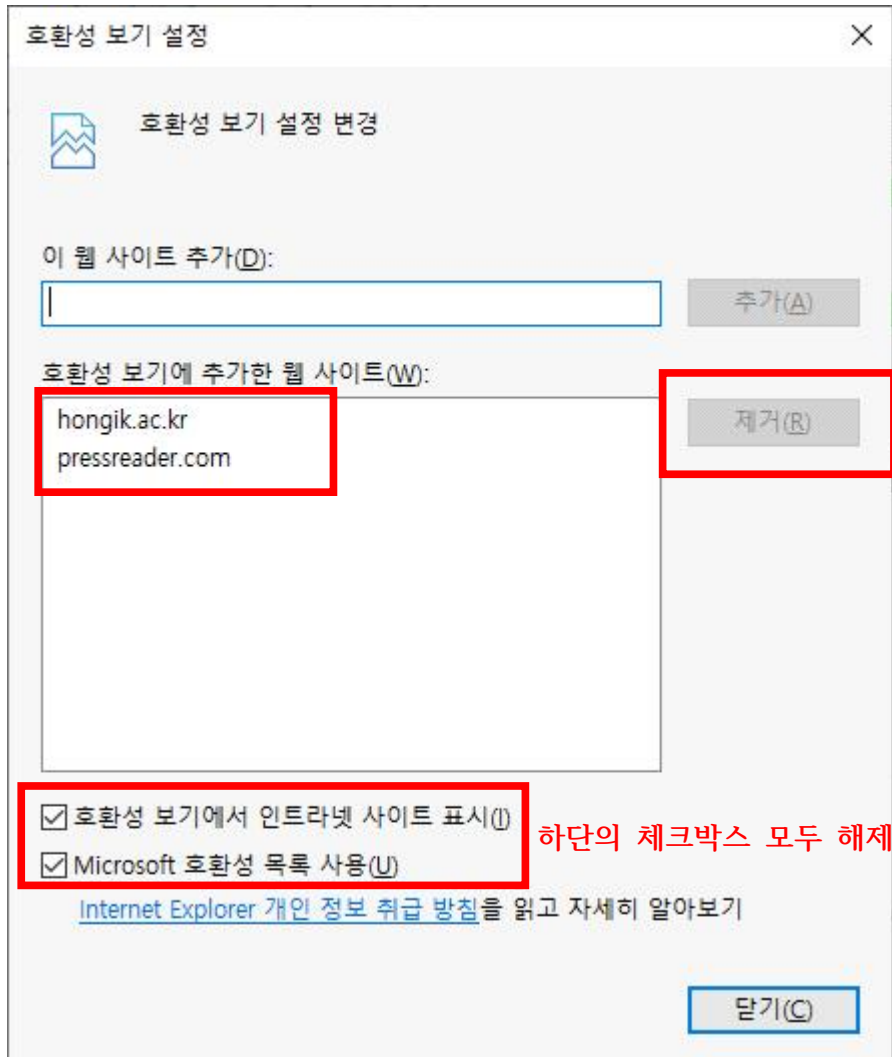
호환성 보기 설정

×

호환성 보기 설정 변경

이 웹 사이트 추가(D):

추가(A)

호환성 보기에 추가한 웹 사이트(W):

hongik.ac.kr
pressreader.com

제거(R)

호환성 보기에서 인트라넷 사이트 표시(I)

Microsoft 호환성 목록 사용(U)

하단의 체크박스 모두 해제

Internet Explorer 개인 정보 취급 방침을 읽고 자세히 알아보기

닫기(C)